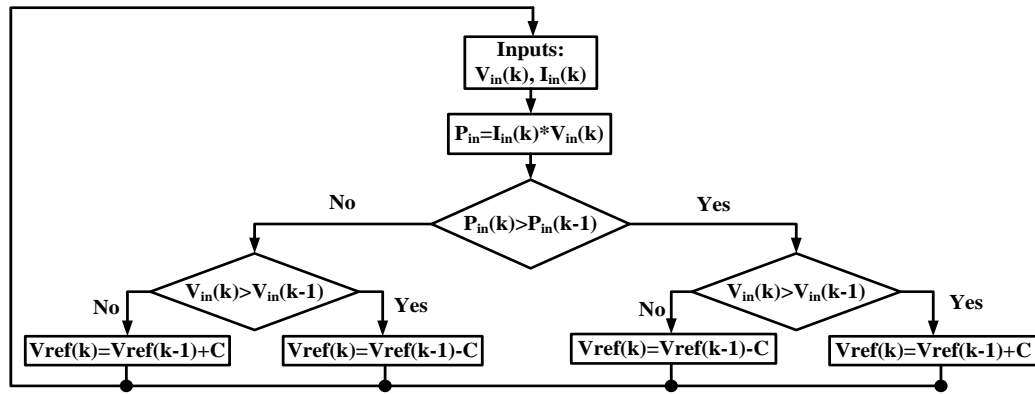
Inputs:
$V_{in}(k)$, $I_{in}(k)$

$P_{in}=I_{in}(k)*V_{in}(k)$

No

$P_{in}(k)>P_{in}(k-1)$

Yes

$V_{in}(k)>V_{in}(k-1)$

No

Yes

$V_{in}(k)>V_{in}(k-1)$

No

Yes

Vref(k)=Vref(k-1)+C

Vref(k)=Vref(k-1)-C

Vref(k)=Vref(k-1)-C

Vref(k)=Vref(k-1)+C